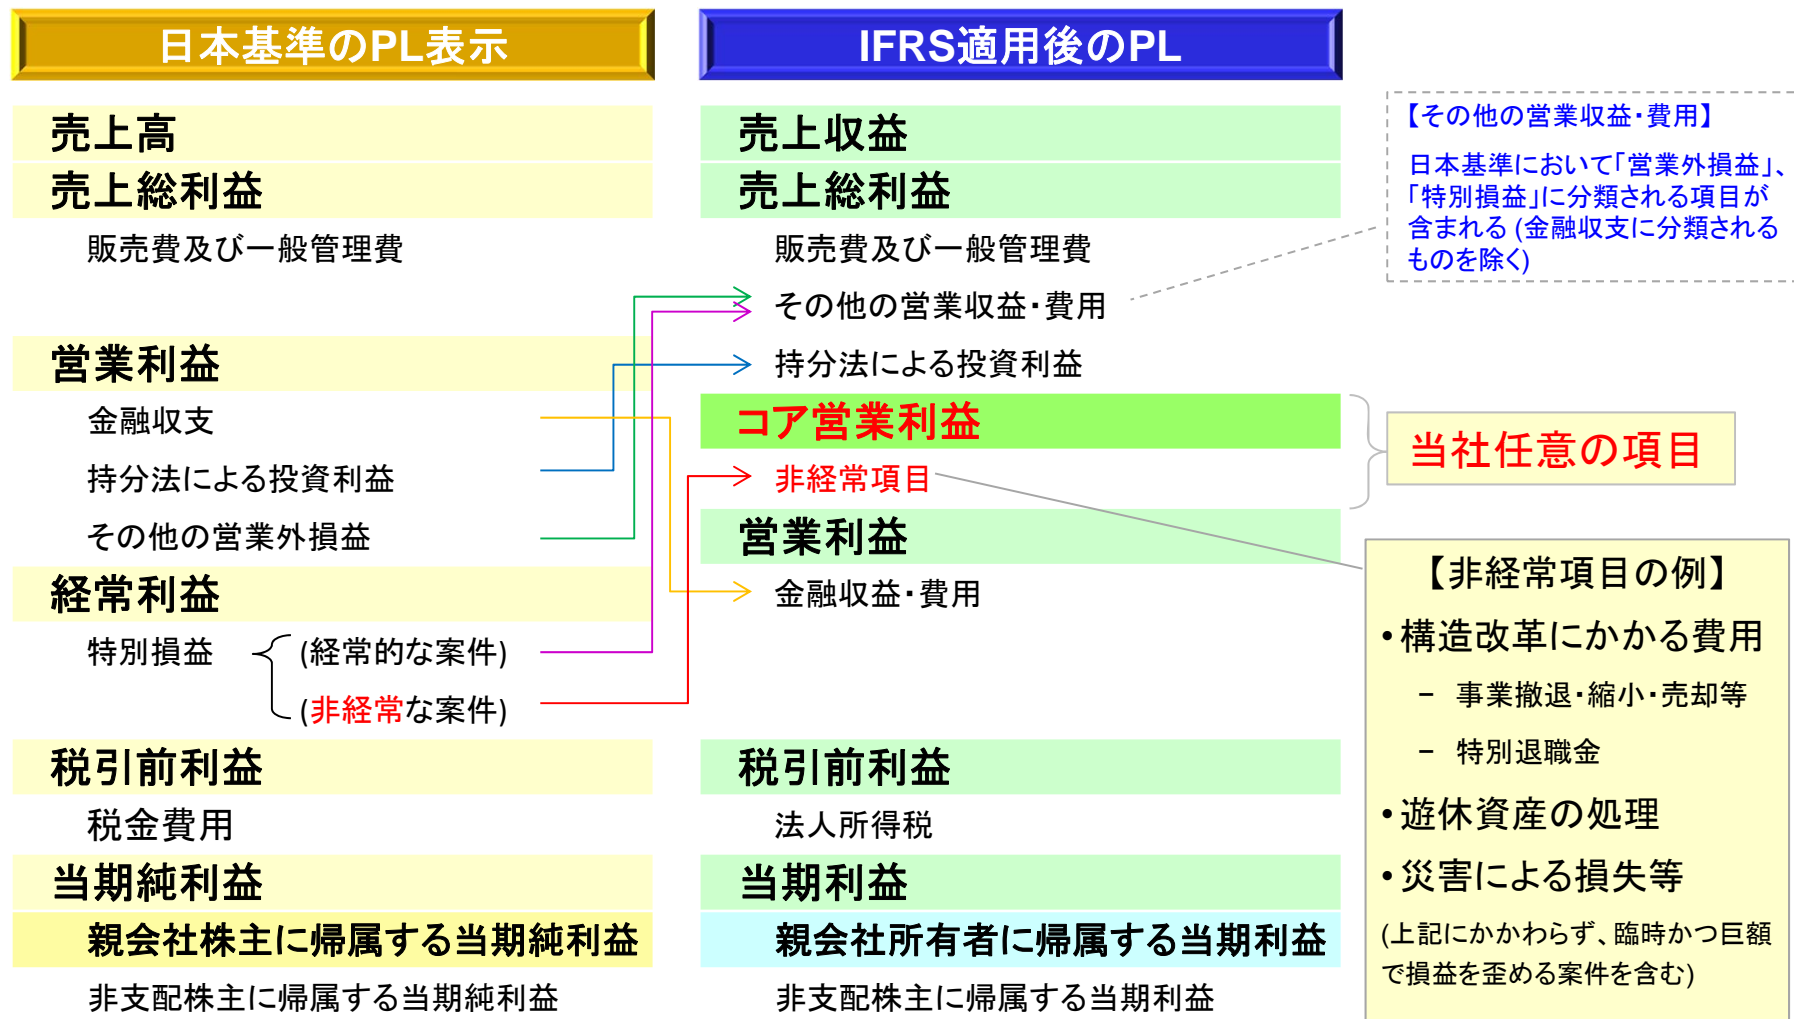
日本基準のPL表示

売上高
売上総利益
販売費及び一般管理費
営業利益
金融収支
持分法による投資利益
その他の営業外損益
経常利益
特別損益 (経常的な案件)
(非経常な案件)
税引前利益
税金費用
当期純利益
親会社株主に帰属する当期純利益
非支配株主に帰属する当期純利益

IFRS適用後のPL

売上収益
売上総利益
販売費及び一般管理費
その他の営業収益・費用
持分法による投資利益
コア営業利益
非経常項目
営業利益
金融収益・費用
税引前利益
法人所得税
当期利益
親会社所有者に帰属する当期利益
非支配株主に帰属する当期利益

【その他の営業収益・費用】
日本基準において「営業外損益」、「特別損益」に分類される項目が含まれる (金融収支に分類されるものを除く)

当社任意の項目

【非経常項目の例】
• 構造改革にかかる費用
– 事業撤退・縮小・売却等
– 特別退職金
• 遊休資産の処理
• 災害による損失等
(上記にかかわらず、臨時かつ巨額で損益を歪める案件を含む)